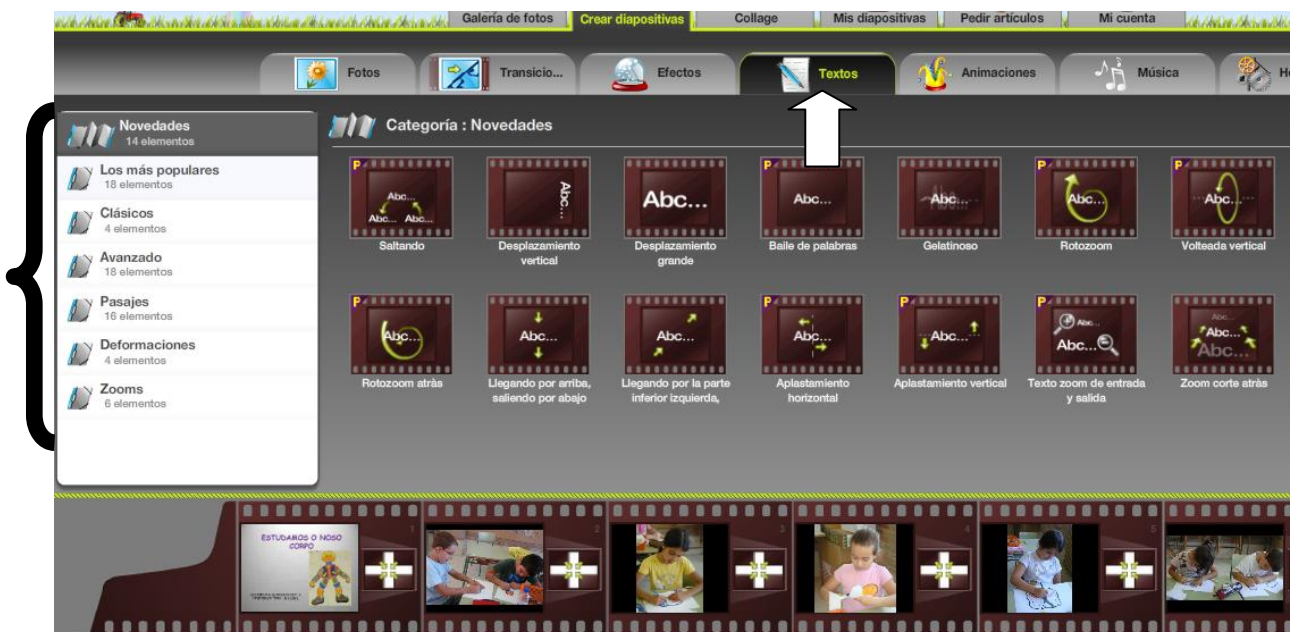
Galería de fotos | Crear diapositivas | Collage | Mis diapositivas | Pedir artículos | Mi cuenta

Fotos | Transicio... | Efectos | Textos | Animaciones | Música | H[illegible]

Novedades
14 elementos
Los más populares
18 elementos
Clásicos
4 elementos
Avanzado
18 elementos
Pasajes
16 elementos
Deformaciones
4 elementos
Zooms
6 elementos

Categoría : Novedades

P
Abc... Abc... Abc...
Saltando

Abc...
Desplazamiento vertical

Abc...
Desplazamiento grande

P
Abc...
Baile de palabras

Abc...
Gelatinoso

P
Abc...
Rotozoom

P
Abc...
Volteada vertical

P
Abc...
Rotozoom atrás

Abc...
Llegando por arriba, saliendo por abajo

Abc...
Llegando por la parte inferior izquierda,

P
Abc...
Aplastamiento horizontal

P
Abc...
Aplastamiento vertical

P
Abc... Abc...
Texto zoom de entrada y salida

Abc... Abc... Abc...
Zoom corte atrás

ESTUDAMOS O NOSO CORPO
1
2
3
4
5